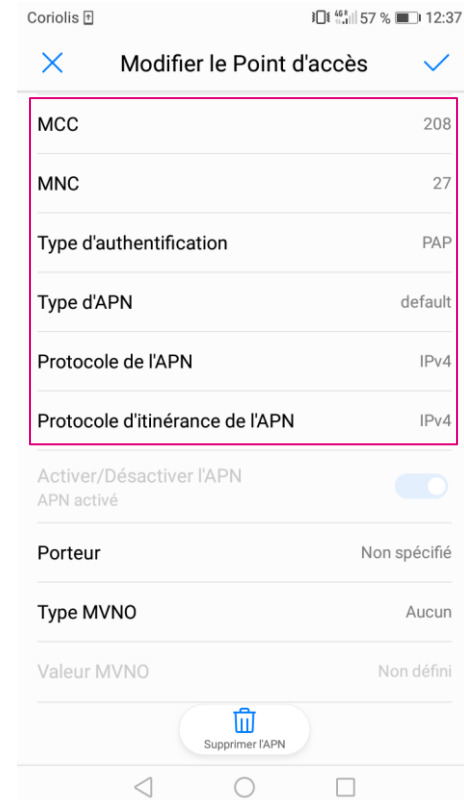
Coriolis 57 % 12:37

Modifier le Point d'accès

MCC 208

MNC 27

Type d'authentification PAP

Type d'APN default

Protocole de l'APN IPv4

Protocole d'itinérance de l'APN IPv4

Activer/Désactiver l'APN
APN activé

Porteur Non spécifié

Type MVNO Aucun

Valeur MVNO Non défini

Supprimer l'APN